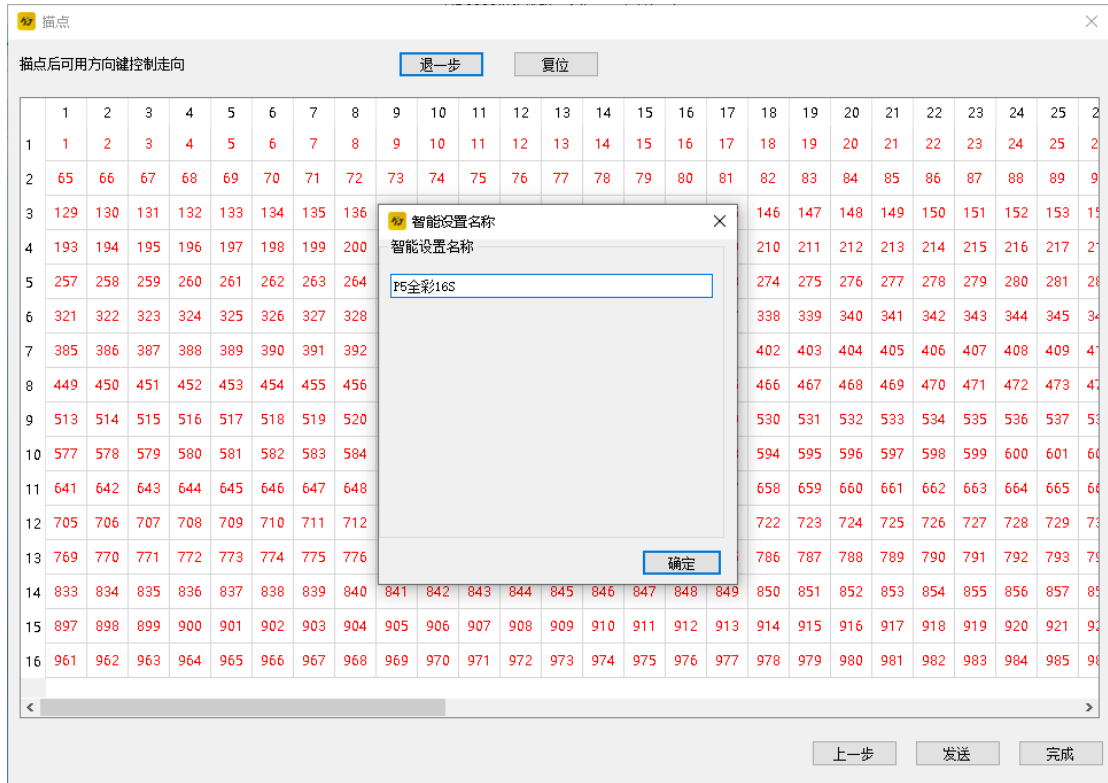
描点

描点后可用方向键控制走向

退一步 复位

| | 1 | 2 | 3 | 4 | 5 | 6 | 7 | 8 | 9 | 10 | 11 | 12 | 13 | 14 | 15 | 16 | 17 | 18 | 19 | 20 | 21 | 22 | 23 | 24 | 25 | 2 |
|---|---|---|---|---|---|---|---|---|---|---|---|---|---|---|---|---|---|---|---|---|---|---|---|---|---|---|
| 1 | 1 | 2 | 3 | 4 | 5 | 6 | 7 | 8 | 9 | 10 | 11 | 12 | 13 | 14 | 15 | 16 | 17 | 18 | 19 | 20 | 21 | 22 | 23 | 24 | 25 | 2 |
| 2 | 65 | 66 | 67 | 68 | 69 | 70 | 71 | 72 | 73 | 74 | 75 | 76 | 77 | 78 | 79 | 80 | 81 | 82 | 83 | 84 | 85 | 86 | 87 | 88 | 89 | 9 |
| 3 | 129 | 130 | 131 | 132 | 133 | 134 | 135 | 136 | | | | | | | | | | 146 | 147 | 148 | 149 | 150 | 151 | 152 | 153 | 1 |
| 4 | 193 | 194 | 195 | 196 | 197 | 198 | 199 | 200 | | | | | | | | | | 210 | 211 | 212 | 213 | 214 | 215 | 216 | 217 | 2 |
| 5 | 257 | 258 | 259 | 260 | 261 | 262 | 263 | 264 | | | | | | | | | | 274 | 275 | 276 | 277 | 278 | 279 | 280 | 281 | 2 |
| 6 | 321 | 322 | 323 | 324 | 325 | 326 | 327 | 328 | | | | | | | | | | 338 | 339 | 340 | 341 | 342 | 343 | 344 | 345 | 3 |
| 7 | 385 | 386 | 387 | 388 | 389 | 390 | 391 | 392 | | | | | | | | | | 402 | 403 | 404 | 405 | 406 | 407 | 408 | 409 | 4 |
| 8 | 449 | 450 | 451 | 452 | 453 | 454 | 455 | 456 | | | | | | | | | | 466 | 467 | 468 | 469 | 470 | 471 | 472 | 473 | 4 |
| 9 | 513 | 514 | 515 | 516 | 517 | 518 | 519 | 520 | | | | | | | | | | 530 | 531 | 532 | 533 | 534 | 535 | 536 | 537 | 5 |
| 10 | 577 | 578 | 579 | 580 | 581 | 582 | 583 | 584 | | | | | | | | | | 594 | 595 | 596 | 597 | 598 | 599 | 600 | 601 | 6 |
| 11 | 641 | 642 | 643 | 644 | 645 | 646 | 647 | 648 | | | | | | | | | | 658 | 659 | 660 | 661 | 662 | 663 | 664 | 665 | 6 |
| 12 | 705 | 706 | 707 | 708 | 709 | 710 | 711 | 712 | | | | | | | | | | 722 | 723 | 724 | 725 | 726 | 727 | 728 | 729 | 7 |
| 13 | 769 | 770 | 771 | 772 | 773 | 774 | 775 | 776 | | | | | | | | | | 786 | 787 | 788 | 789 | 790 | 791 | 792 | 793 | 7 |
| 14 | 833 | 834 | 835 | 836 | 837 | 838 | 839 | 840 | 841 | 842 | 843 | 844 | 845 | 846 | 847 | 848 | 849 | 850 | 851 | 852 | 853 | 854 | 855 | 856 | 857 | 8 |
| 15 | 897 | 898 | 899 | 900 | 901 | 902 | 903 | 904 | 905 | 906 | 907 | 908 | 909 | 910 | 911 | 912 | 913 | 914 | 915 | 916 | 917 | 918 | 919 | 920 | 921 | 9 |
| 16 | 961 | 962 | 963 | 964 | 965 | 966 | 967 | 968 | 969 | 970 | 971 | 972 | 973 | 974 | 975 | 976 | 977 | 978 | 979 | 980 | 981 | 982 | 983 | 984 | 985 | 9 |

智能设置名称

智能设置名称

P5全彩16S

确定

上一步 发送 完成